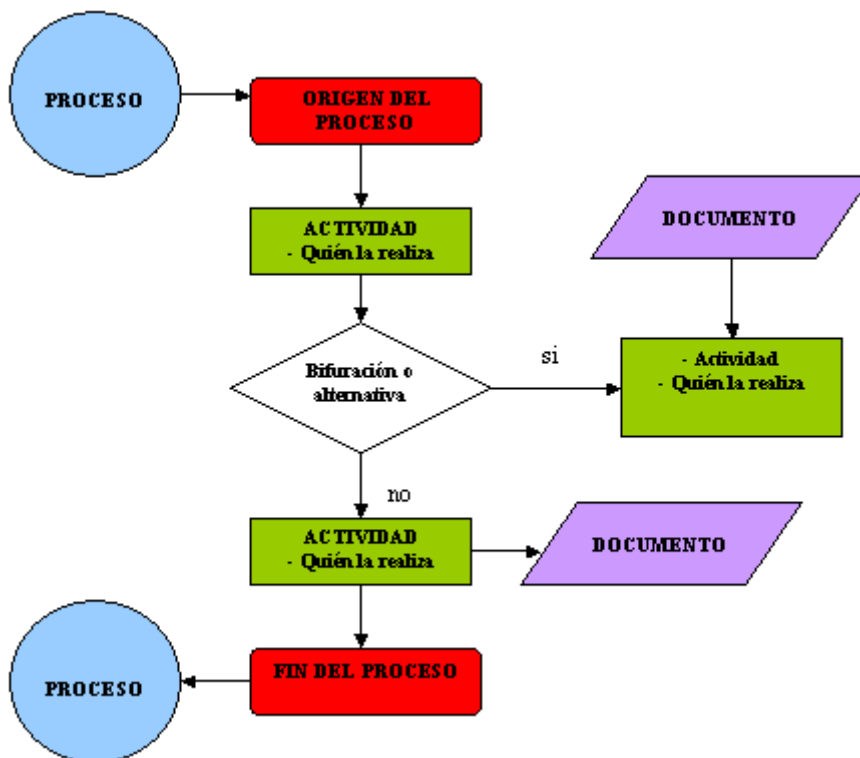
PROCESO

ORIGEN DEL PROCESO

ACTIVIDAD
- Quién la realiza

DOCUMENTO

Bifuración o alternativa

si

- Actividad
- Quién la realiza

no

ACTIVIDAD
- Quién la realiza

DOCUMENTO

PROCESO

FIN DEL PROCESO